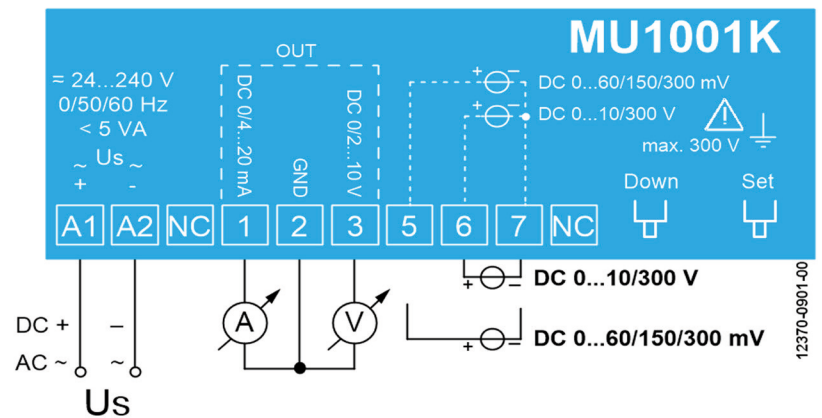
MU1001K

= 24...240 V
0/50/60 Hz
< 5 VA

~ Us ~
+ -

OUT

DC 0/4...20 mA

GND

DC 0/2...10 V

+ -
DC 0...60/150/300 mV
+ -
DC 0...10/300 V

max. 300 V

Down

Set

A1 A2 NC 1 2 3 5 6 7 NC

+ - DC 0...10/300 V

+ - DC 0...60/150/300 mV

A

V

DC + –
AC ~ ~

Us

12370-0901-00